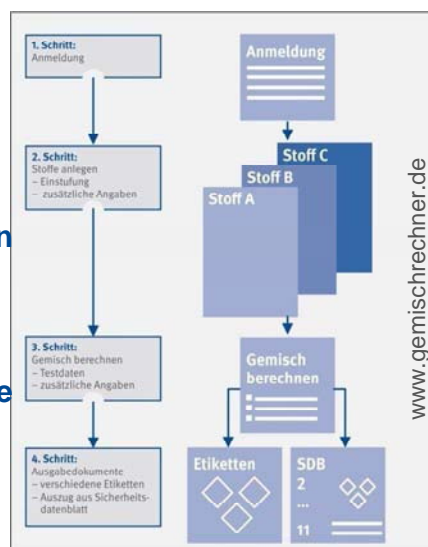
1. Schritt:
Anmeldung

2. Schritt:
Stoffe anlegen
– Einstufung
– zusätzliche Angaben

3. Schritt:
Gemisch berechnen
– Testdaten
– zusätzliche Angaben

4. Schritt:
Ausgabedokumente
– verschiedene Etiketten
– Auszug aus Sicherheitsdatenblatt

Anmeldung

Stoff C
Stoff B
Stoff A

Gemisch berechnen

Etiketten

SDB
2
...
11

www.gemischrechner.de